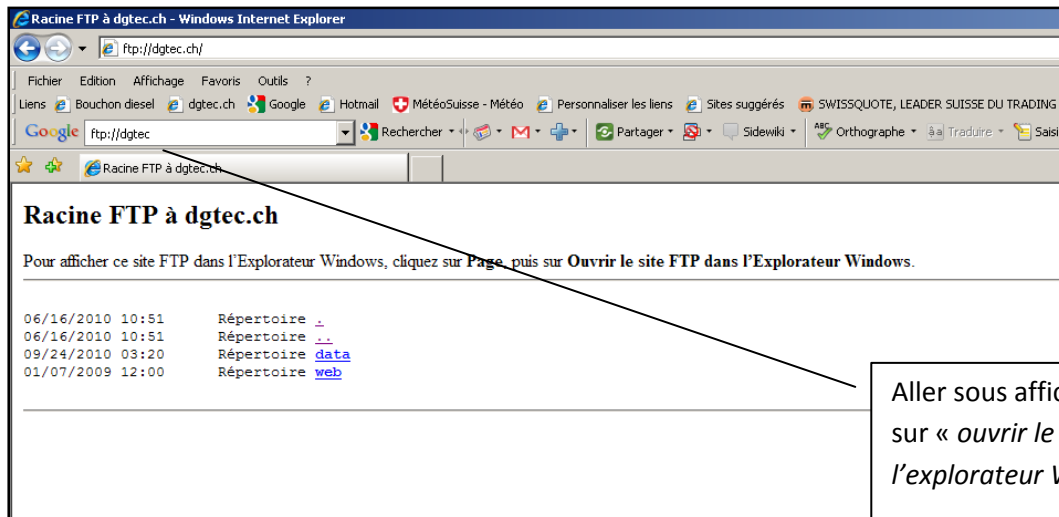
Racine FTP à dgtec.ch - Windows Internet Explorer

ftp://dgtec.ch/

Fichier Edition Affichage Favoris Outils ?

Liens Bouchon diesel dgtec.ch Google Hotmail MétéoSuisse - Météo Personnaliser les liens Sites suggérés SWISSQUOTE, LEADER SUISSE DU TRADING

Google ftp://dgtec Rechercher Partager Sidewiki Orthographe Traduire Saisi

Racine FTP à dgtec.ch

Racine FTP à dgtec.ch

Pour afficher ce site FTP dans l'Explorateur Windows, cliquez sur **Page**, puis sur **Ouvrir le site FTP dans l'Explorateur Windows**.

06/16/2010 10:51 Répertoire .
06/16/2010 10:51 Répertoire ..
09/24/2010 03:20 Répertoire data
01/07/2009 12:00 Répertoire web

Aller sous affic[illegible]
sur « *ouvrir le* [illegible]
*l'explorateur W*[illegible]